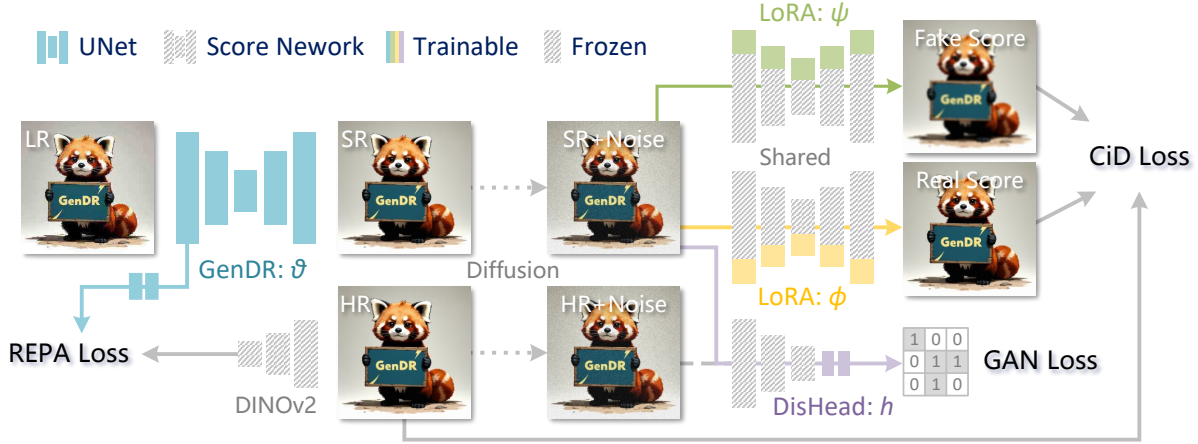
UNet Score Nework Trainable Frozen

LoRA: $\psi$

Fake Score

LR

GenDR

SR

GenDR

SR+Noise

GenDR

GenDR

Shared

CiD Loss

Real Score

GenDR

GenDR: $\vartheta$

Diffusion

LoRA: $\phi$

HR

GenDR

HR+Noise

GenDR

| 1 | 0 | 0 |
|---|---|---|
| 0 | 1 | 1 |
| 0 | 1 | 0 |

GAN Loss

REPA Loss

DINOv2

DisHead: $h$